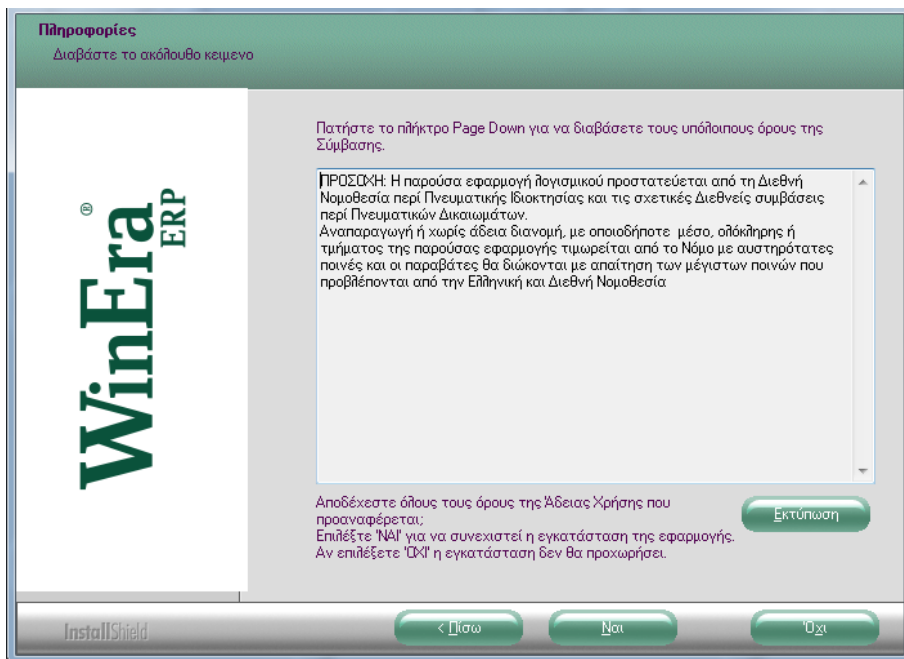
Πληροφορίες
Διαβάστε το ακόλουθο κειμενο

Πατήστε το πλήκτρο Page Down για να διαβάσετε τους υπόλοιπους όρους της Σύμβασης.

ΠΡΟΣΟΧΗ: Η παρούσα εφαρμογή λογισμικού προστατεύεται από τη Διεθνή Νομοθεσία περί Πνευματικής Ιδιοκτησίας και τις σχετικές Διεθνείς συμβάσεις περί Πνευματικών Δικαιωμάτων.
Αναπαραγωγή ή χωρίς άδεια διανομή, με οποιοδήποτε μέσο, ολόκληρης ή τμήματος της παρούσας εφαρμογής τιμωρείται από το Νόμο με αυστηρότατες ποινές και οι παραβάτες θα διώκονται με απαίτηση των μέγιστων ποινών που προβλέπονται από την Ελληνική και Διεθνή Νομοθεσία

WinEra® ERP

Αποδέχεστε όλους τους όρους της Άδειας Χρήσης που προαναφέρεται;
Επιλέξτε 'ΝΑΙ' για να συνεχιστεί η εγκατάσταση της εφαρμογής.
Αν επιλέξετε 'ΟΧΙ' η εγκατάσταση δεν θα προχωρήσει.

Εκτύπωση

InstallShield

< Πίσω

Ναι

Όχι